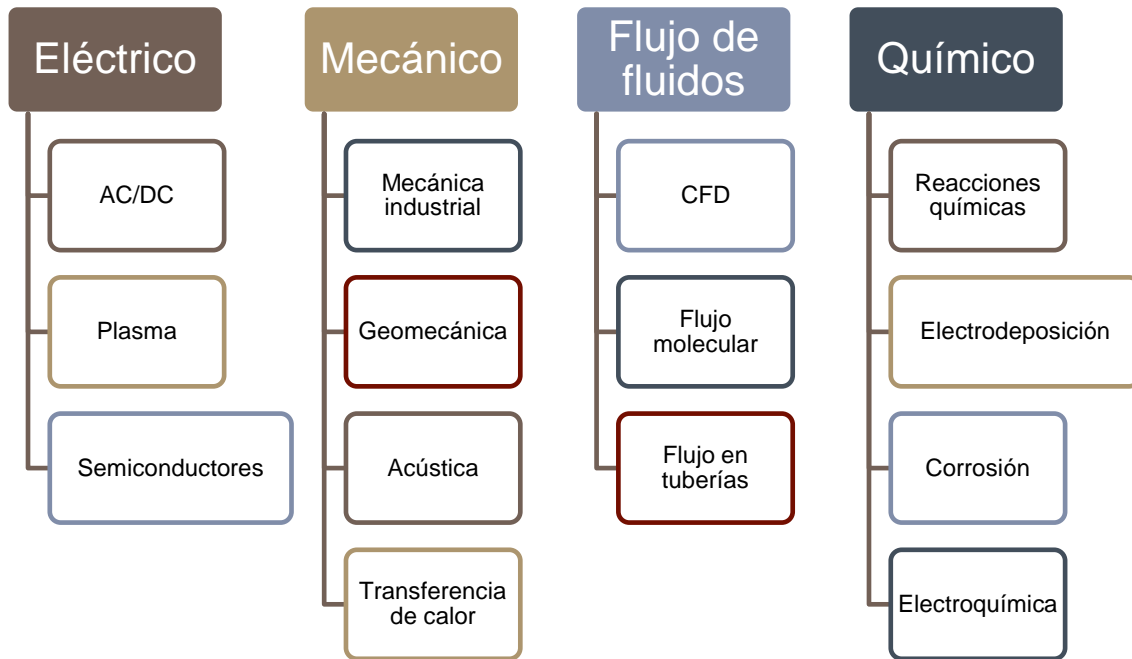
Eléctrico

AC/DC

Plasma

Semiconductores

Mecánico

Mecánica industrial

Geomecánica

Acústica

Transferencia de calor

Flujo de fluidos

CFD

Flujo molecular

Flujo en tuberías

Químico

Reacciones químicas

Electrodeposición

Corrosión

Electroquímica